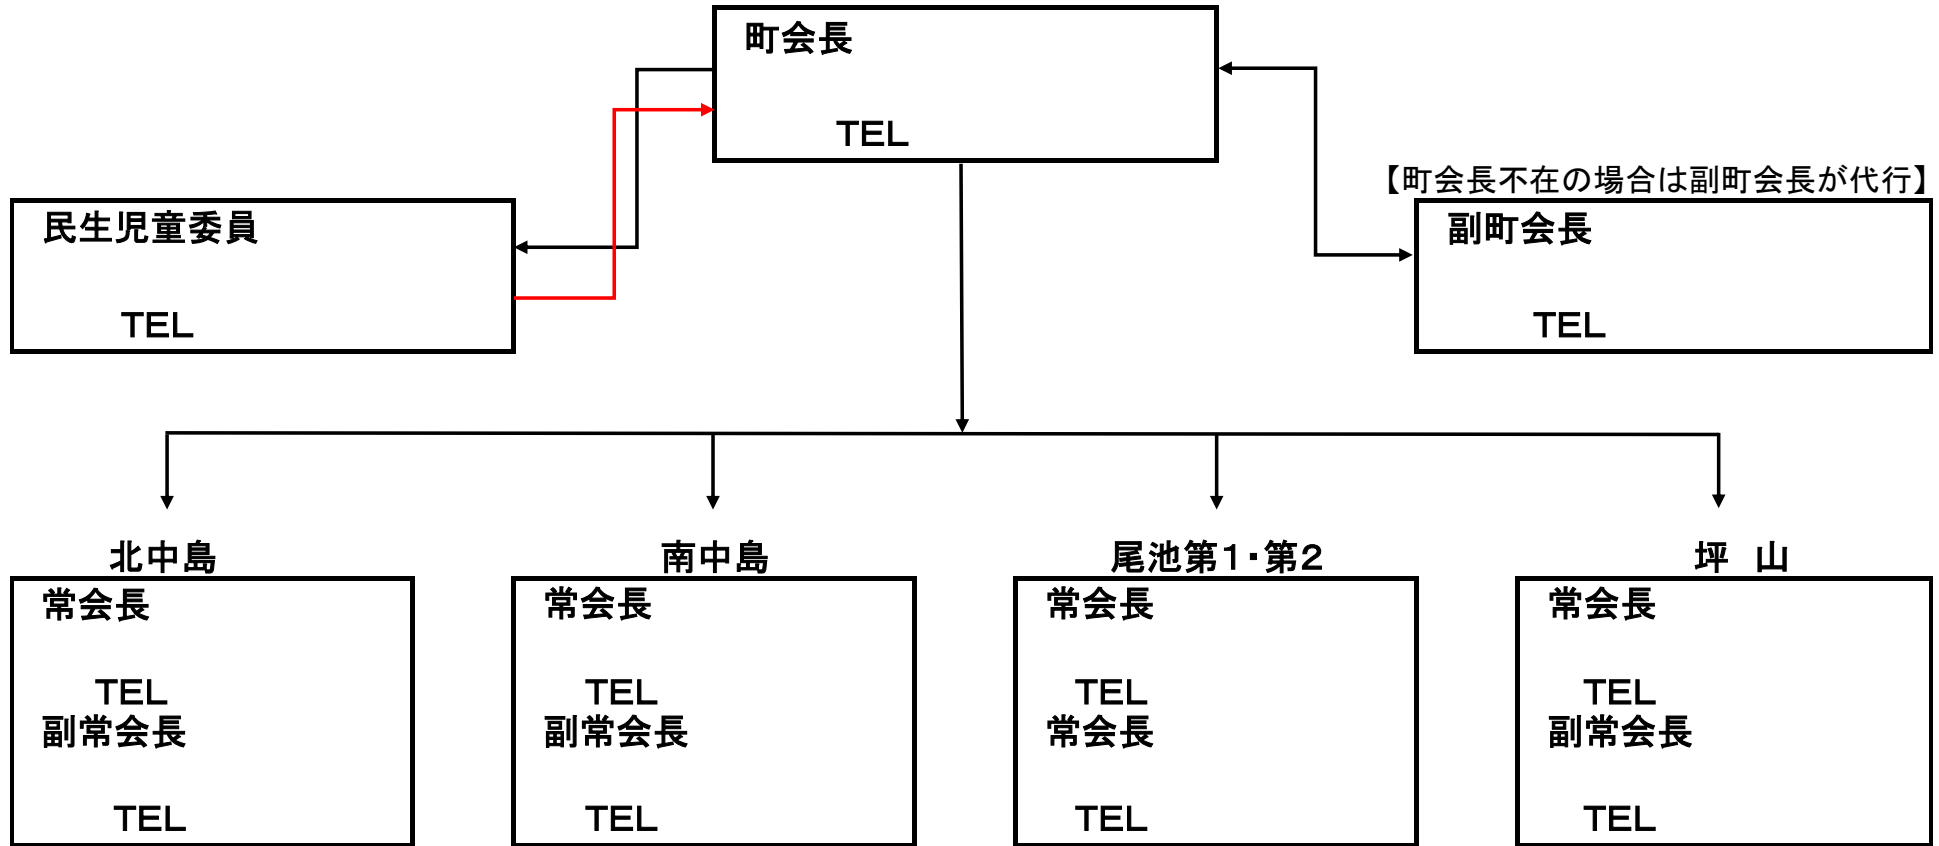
町会長

TEL

【町会長不在の場合は副町会長が代行】

民生児童委員

TEL

副町会長

TEL

北中島
常会長

TEL
副常会長

TEL

南中島
常会長

TEL
副常会長

TEL

尾池第1・第2
常会長

TEL
常会長

TEL

坪　山
常会長

TEL
副常会長

TEL